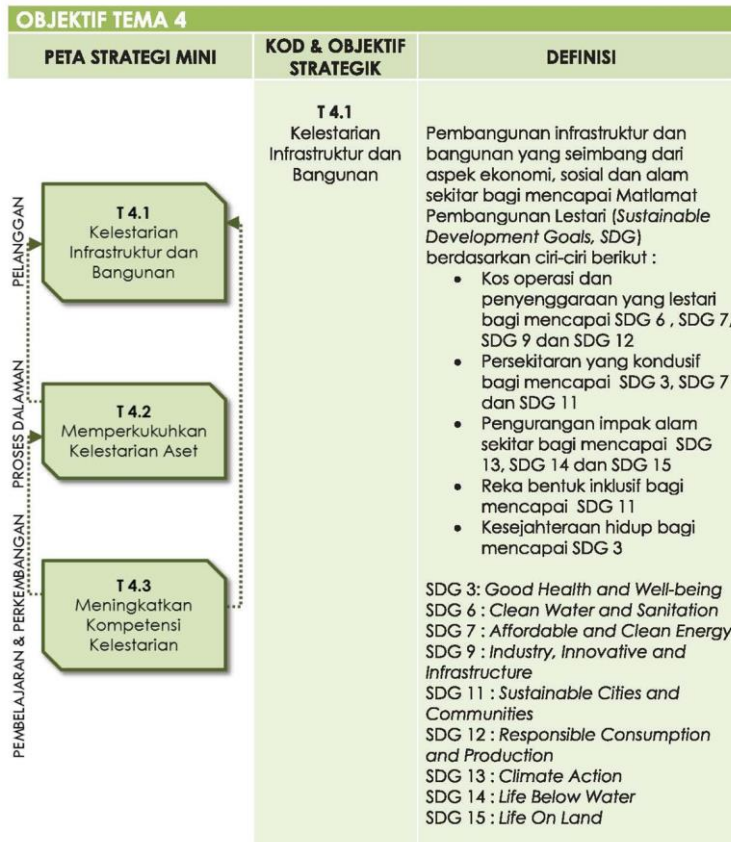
OBJEKTIF TEMA 4

| PETA STRATEGI MINI | KOD & OBJEKTIF STRATEGIK | DEFINISI |
|---|---|---|
| PELANGGAN: T 4.1 Kelestarian Infrastruktur dan Bangunan; PROSES DALAMAN: T 4.2 Memperkukuhkan Kelestarian Aset; PEMBELAJARAN & PERKEMBANGAN: T 4.3 Meningkatkan Kompetensi Kelestarian | T 4.1 Kelestarian Infrastruktur dan Bangunan | Pembangunan infrastruktur dan bangunan yang seimbang dari aspek ekonomi, sosial dan alam sekitar bagi mencapai Matlamat Pembangunan Lestari (*Sustainable Development Goals, SDG*) berdasarkan ciri-ciri berikut : • Kos operasi dan penyenggaraan yang lestari bagi mencapai SDG 6 , SDG 7, SDG 9 dan SDG 12 • Persekitaran yang kondusif bagi mencapai SDG 3, SDG 7 dan SDG 11 • Pengurangan impak alam sekitar bagi mencapai SDG 13, SDG 14 dan SDG 15 • Reka bentuk inklusif bagi mencapai SDG 11 • Kesejahteraan hidup bagi mencapai SDG 3 <br><br> SDG 3: *Good Health and Well-being* <br> SDG 6 : *Clean Water and Sanitation* <br> SDG 7 : *Affordable and Clean Energy* <br> SDG 9 : *Industry, Innovative and Infrastructure* <br> SDG 11 : *Sustainable Cities and Communities* <br> SDG 12 : *Responsible Consumption and Production* <br> SDG 13 : *Climate Action* <br> SDG 14 : *Life Below Water* <br> SDG 15 : *Life On Land* |